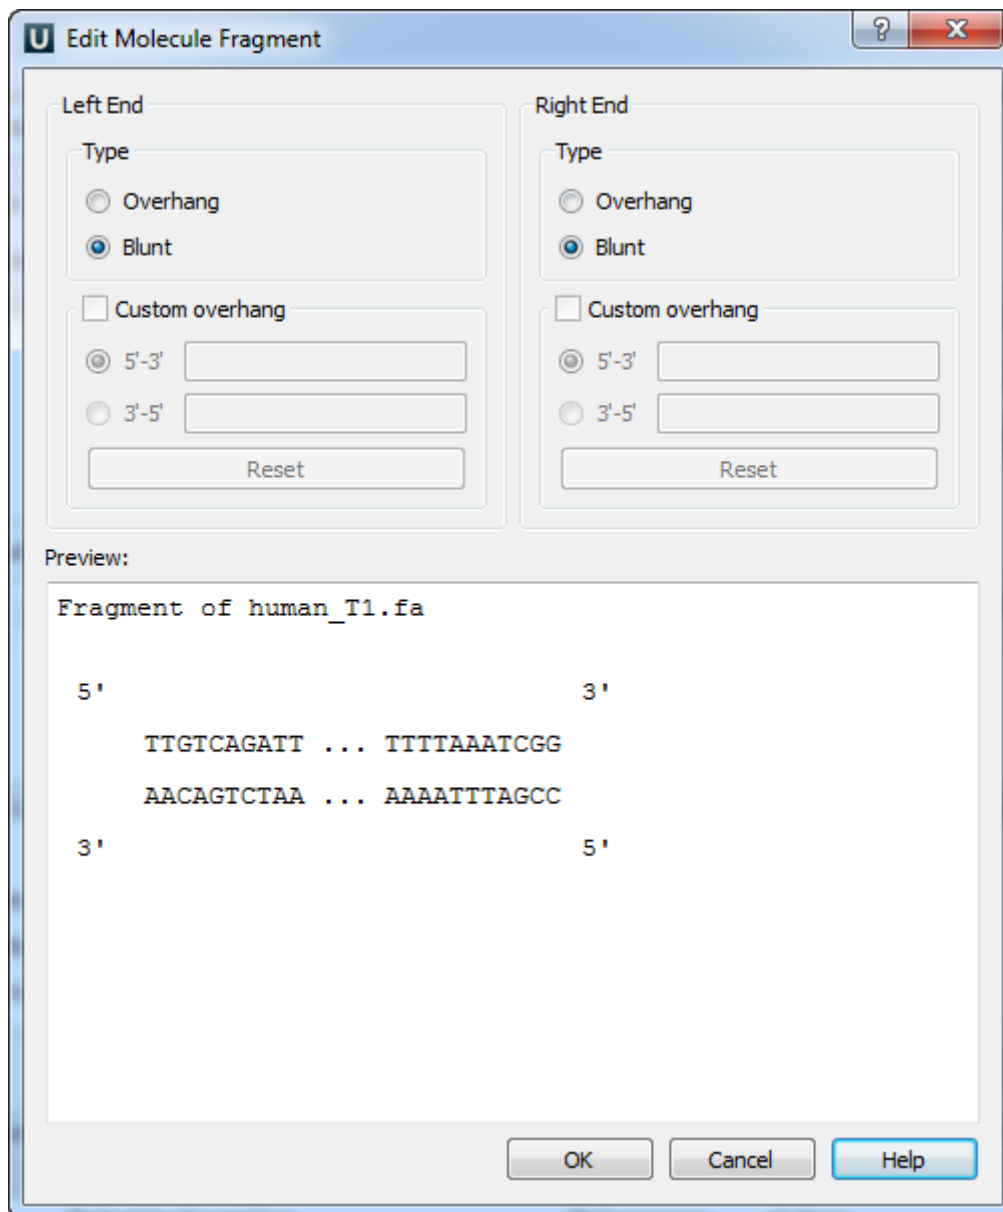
U Edit Molecule Fragment

? X

Left End

Type

Overhang

Blunt

Custom overhang

5'-3'

3'-5'

Reset

Right End

Type

Overhang

Blunt

Custom overhang

5'-3'

3'-5'

Reset

Preview:

Fragment of human_T1.fa

5' 3'

TTGTCAGATT ... TTTTAAATCGG

AACAGTCTAA ... AAAATTTAGCC

3' 5'

OK

Cancel

Help